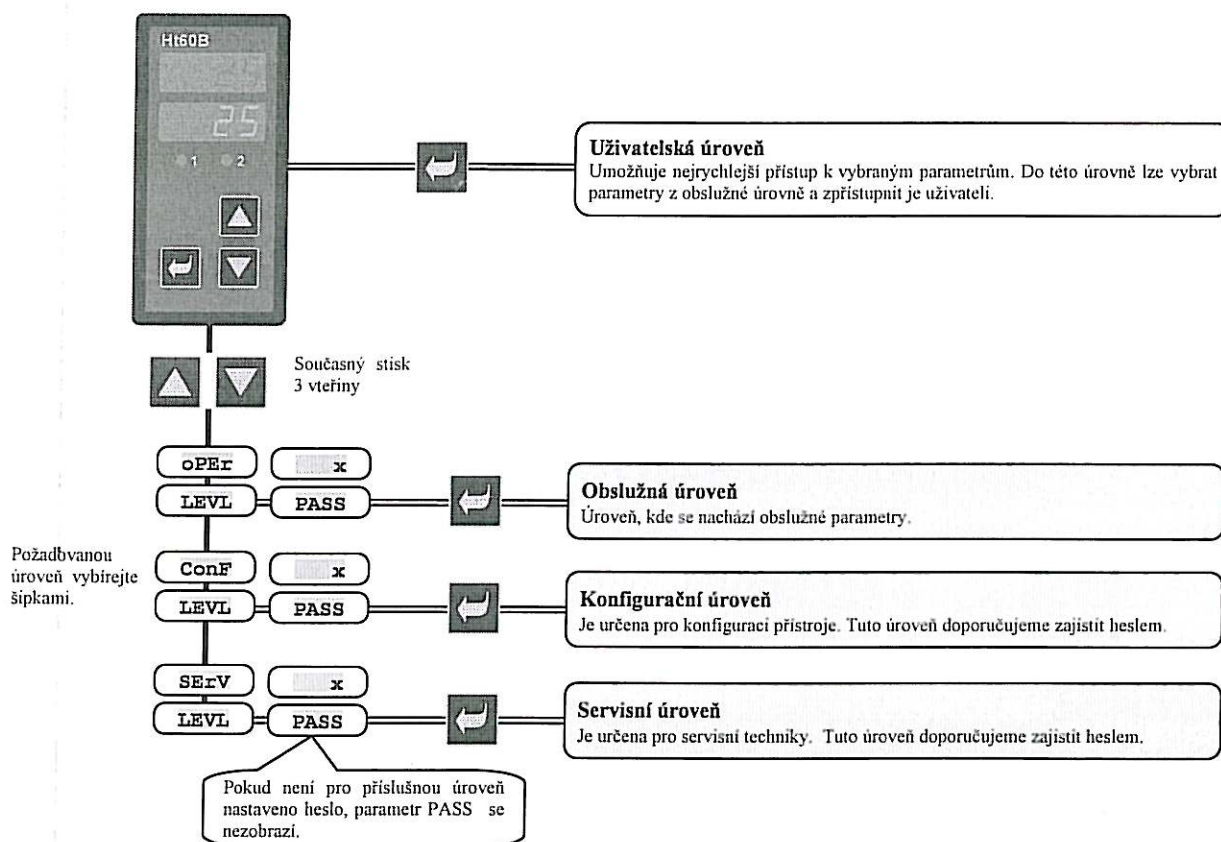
Ht60B

25

1 2

Uživatelská úroveň
Umožňuje nejrychlejší přístup k vybraným parametrům. Do této úrovně lze vybrat parametry z obslužné úrovně a zpřístupnit je uživateli.

Současný stisk 3 vteřiny

oPEr x
LEVL PASS

Obslužná úroveň
Úroveň, kde se nachází obslužné parametry.

Požadovanou úroveň vybírejte šipkami.

ConF x
LEVL PASS

Konfigurační úroveň
Je určena pro konfiguraci přístroje. Tuto úroveň doporučujeme zajistit heslem.

SErV x
LEVL PASS

Servisní úroveň
Je určena pro servisní techniky. Tuto úroveň doporučujeme zajistit heslem.

Pokud není pro příslušnou úroveň nastaveno heslo, parametr PASS se nezobrazí.